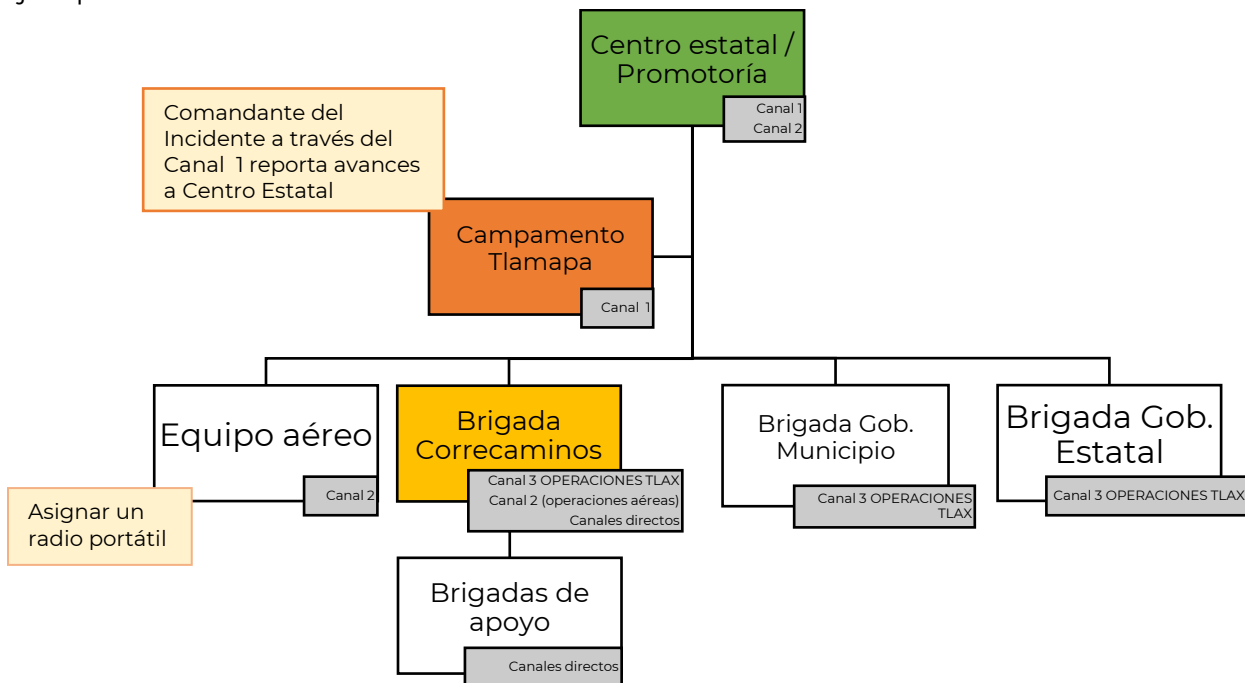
Centro estatal / Promotoría

Canal 1
Canal 2

Comandante del Incidente a través del Canal 1 reporta avances a Centro Estatal

Campamento Tlamapa

Canal 1

Equipo aéreo

Canal 2

Asignar un radio portátil

Brigada Correcaminos

Canal 3 OPERACIONES TLAX
Canal 2 (operaciones aéreas)
Canales directos

Brigada Gob. Municipio

Canal 3 OPERACIONES TLAX

Brigada Gob. Estatal

Canal 3 OPERACIONES TLAX

Brigadas de apoyo

Canales directos